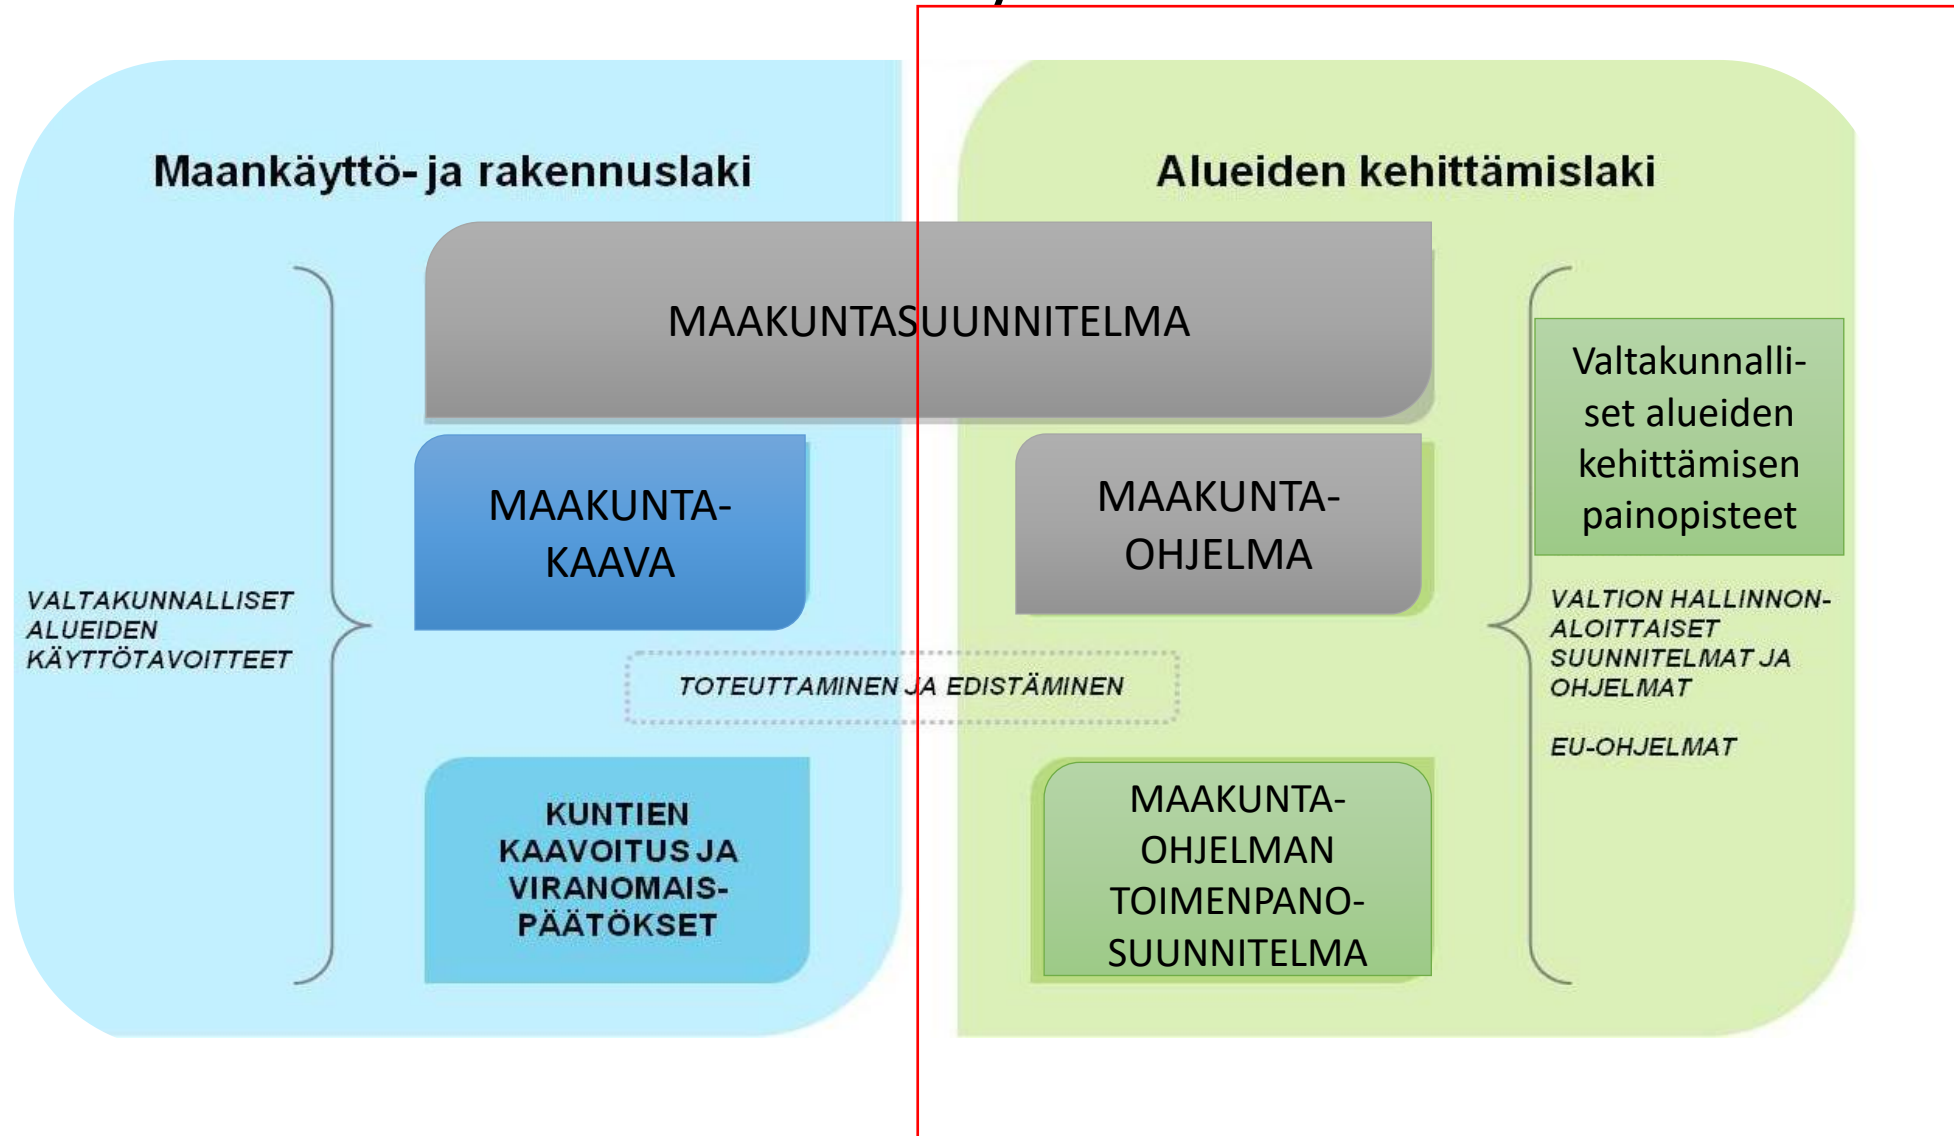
Maankäyttö- ja rakennuslaki

Alueiden kehittämislaki

MAAKUNTASUUNNITELMA

VALTAKUNNALLISET ALUEIDEN KÄYTTÖTAVOITTEET

MAAKUNTAKAAVA

MAAKUNTAOHJELMA

Valtakunnalliset alueiden kehittämisen painopisteet

VALTION HALLINNONALOITTAISET SUUNNITELMAT JA OHJELMAT

EU-OHJELMAT

TOTEUTTAMINEN JA EDISTÄMINEN

KUNTIEN KAAVOITUS JA VIRANOMAISPÄÄTÖKSET

MAAKUNTAOHJELMAN TOIMENPANOSUUNNITELMA